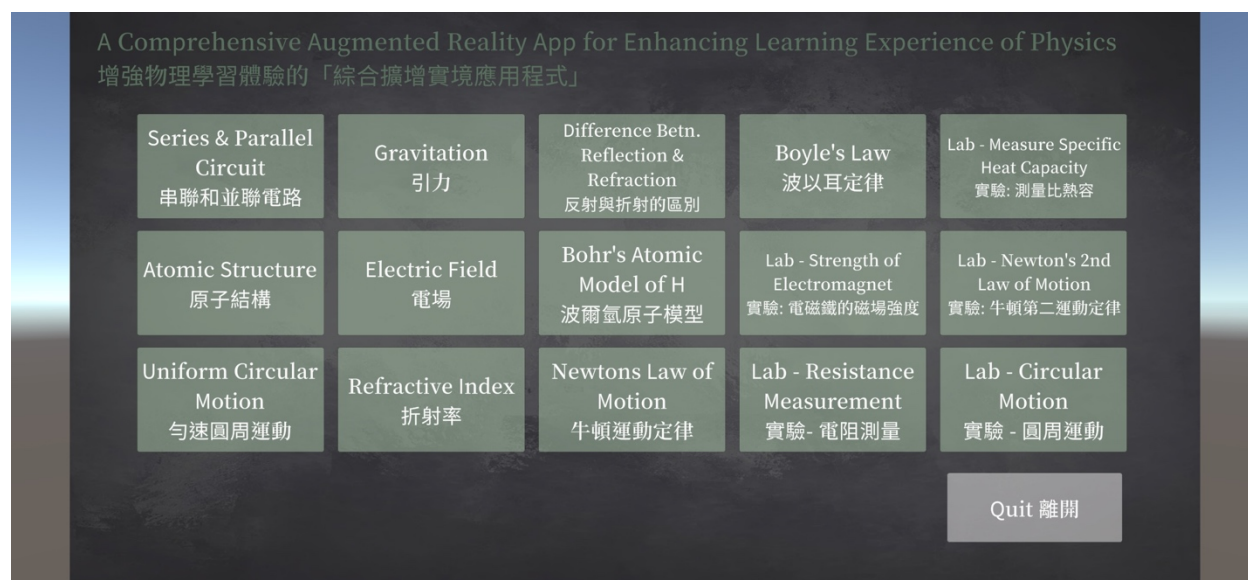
A Comprehensive Augmented Reality App for Enhancing Learning Experience of Physics
增強物理學習體驗的「綜合擴增實境應用程式」

Series & Parallel Circuit
串聯和並聯電路

Gravitation
引力

Difference Betn. Reflection & Refraction
反射與折射的區別

Boyle's Law
波以耳定律

Lab - Measure Specific Heat Capacity
實驗: 測量比熱容

Atomic Structure
原子結構

Electric Field
電場

Bohr's Atomic Model of H
波爾氫原子模型

Lab - Strength of Electromagnet
實驗: 電磁鐵的磁場強度

Lab - Newton's 2nd Law of Motion
實驗: 牛頓第二運動定律

Uniform Circular Motion
勻速圓周運動

Refractive Index
折射率

Newtons Law of Motion
牛頓運動定律

Lab - Resistance Measurement
實驗- 電阻測量

Lab - Circular Motion
實驗 - 圓周運動

Quit 離開